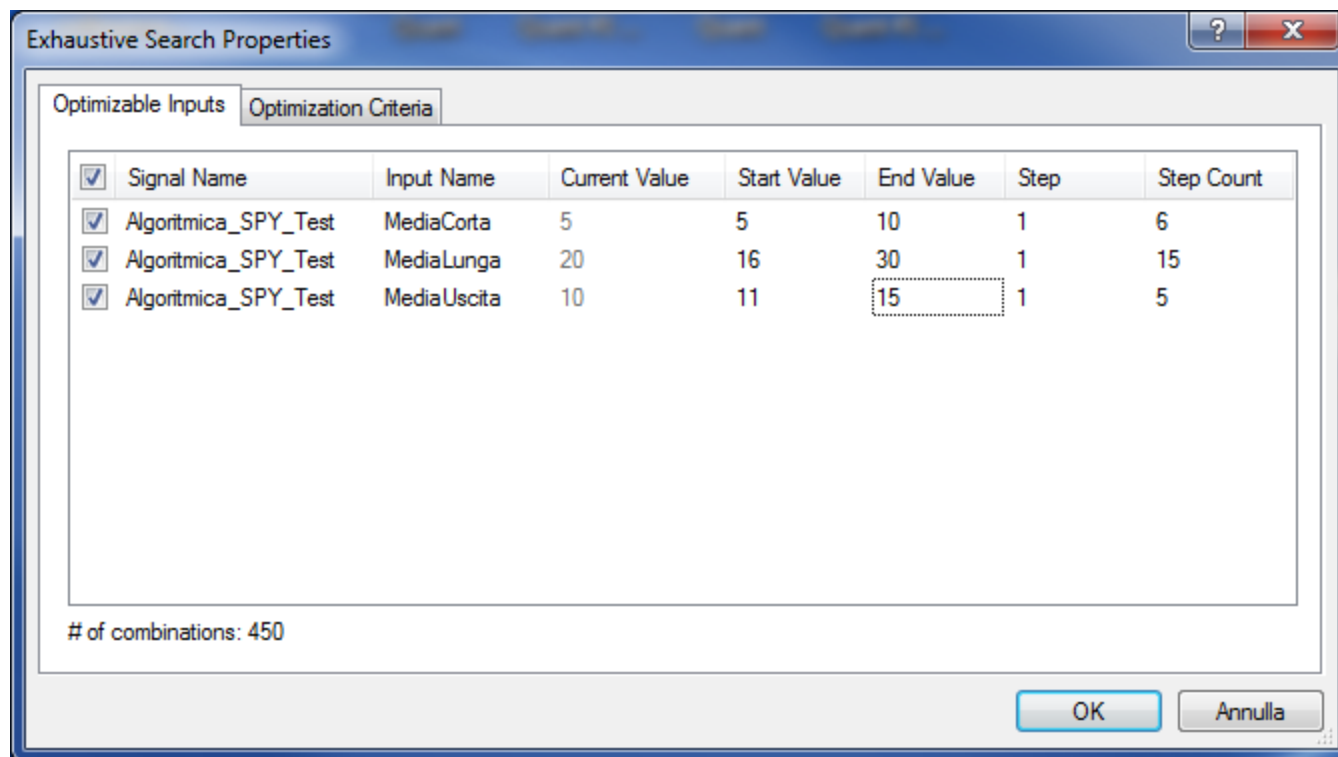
Exhaustive Search Properties

?

Optimizable Inputs | Optimization Criteria

| Signal Name | Input Name | Current Value | Start Value | End Value | Step | Step Count |
|---|---|---|---|---|---|---|
| Algoritmica_SPY_Test | MediaCorta | 5 | 5 | 10 | 1 | 6 |
| Algoritmica_SPY_Test | MediaLunga | 20 | 16 | 30 | 1 | 15 |
| Algoritmica_SPY_Test | MediaUscita | 10 | 11 | 15 | 1 | 5 |

# of combinations: 450

OK

Annulla